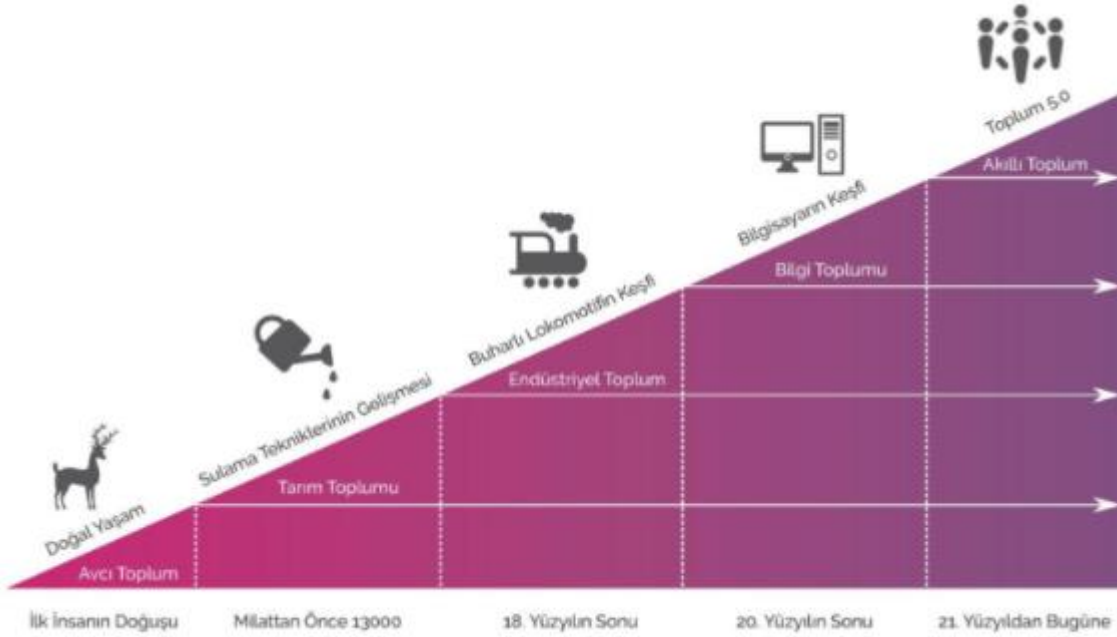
Toplum 5.0

Akıllı Toplum

Bilgisayarın Keşfi

Bilgi Toplumu

Buharlı Lokomotifin Keşfi

Endüstriyel Toplum

Sulama Tekniklerinin Gelişmesi

Tarım Toplumu

Doğal Yaşam

Avcı Toplum

İlk İnsanın Doğuşu

Milattan Önce 13000

18. Yüzyılın Sonu

20. Yüzyılın Sonu

21. Yüzyıldan Bugüne